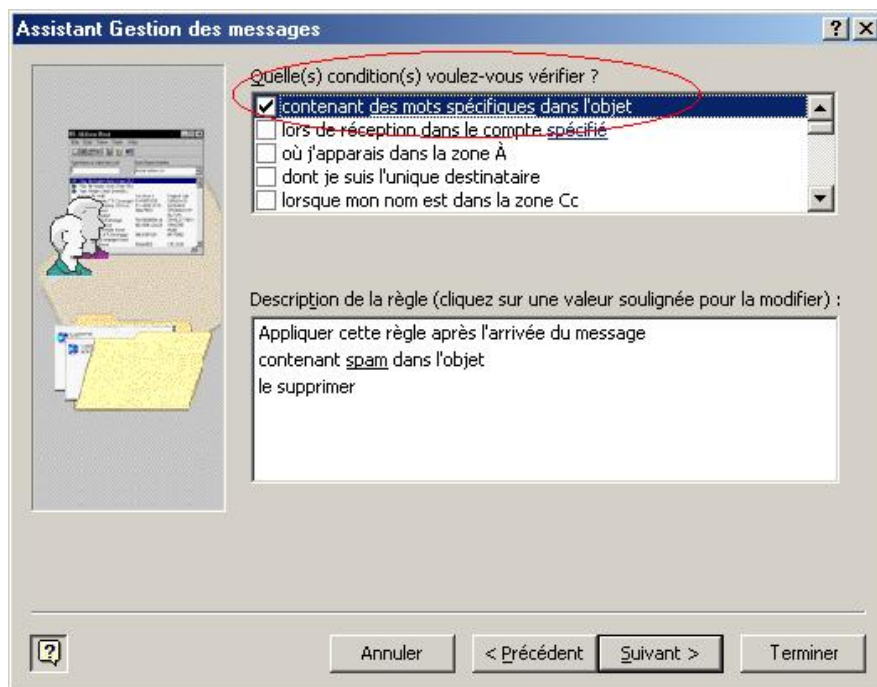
Assistant Gestion des messages

? X

Quelle(s) condition(s) voulez-vous vérifier ?

contenant des mots spécifiques dans l'objet
lors de réception dans le compte spécifié
où j'apparais dans la zone À
dont je suis l'unique destinataire
lorsque mon nom est dans la zone Cc

Description de la règle (cliquez sur une valeur soulignée pour la modifier) :

Appliquer cette règle après l'arrivée du message
contenant spam dans l'objet
le supprimer

Annuler

< Précédent

Suivant >

Terminer